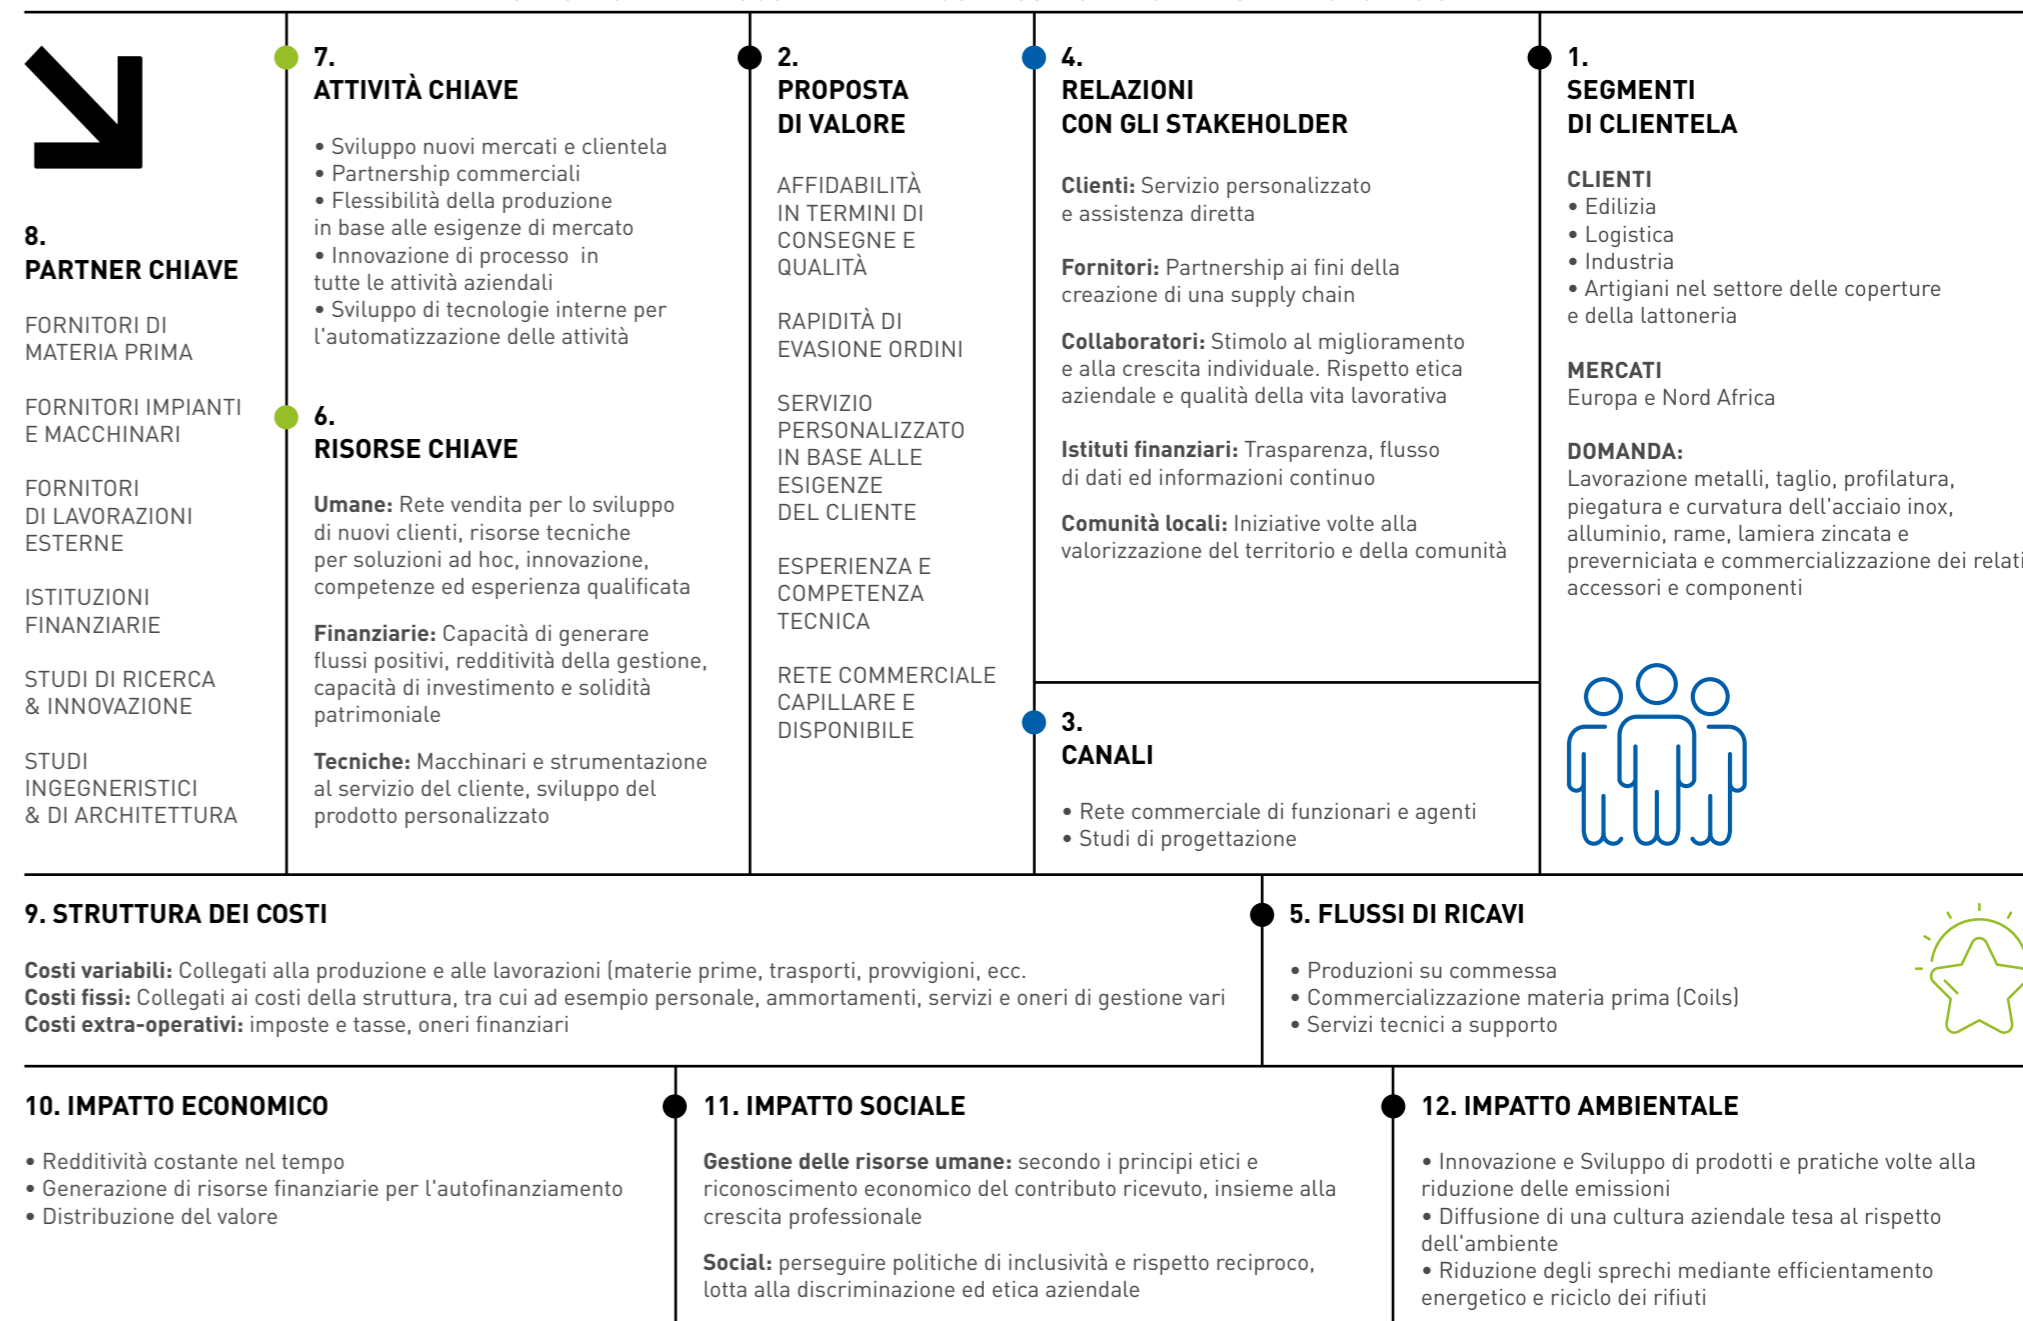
8.
PARTNER CHIAVE

FORNITORI DI MATERIA PRIMA

FORNITORI IMPIANTI E MACCHINARI

FORNITORI DI LAVORAZIONI ESTERNE

ISTITUZIONI FINANZIARIE

STUDI DI RICERCA & INNOVAZIONE

STUDI INGEGNERISTICI & DI ARCHITETTURA

7.
ATTIVITÀ CHIAVE

• Sviluppo nuovi mercati e clientela
• Partnership commerciali
• Flessibilità della produzione in base alle esigenze di mercato
• Innovazione di processo in tutte le attività aziendali
• Sviluppo di tecnologie interne per l'automatizzazione delle attività

6.
RISORSE CHIAVE

Umane: Rete vendita per lo sviluppo di nuovi clienti, risorse tecniche per soluzioni ad hoc, innovazione, competenze ed esperienza qualificata

Finanziarie: Capacità di generare flussi positivi, redditività della gestione, capacità di investimento e solidità patrimoniale

Tecniche: Macchinari e strumentazione al servizio del cliente, sviluppo del prodotto personalizzato

2.
PROPOSTA DI VALORE

AFFIDABILITÀ IN TERMINI DI CONSEGNE E QUALITÀ

RAPIDITÀ DI EVASIONE ORDINI

SERVIZIO PERSONALIZZATO IN BASE ALLE ESIGENZE DEL CLIENTE

ESPERIENZA E COMPETENZA TECNICA

RETE COMMERCIALE CAPILLARE E DISPONIBILE

4.
RELAZIONI CON GLI STAKEHOLDER

Clienti: Servizio personalizzato e assistenza diretta

Fornitori: Partnership ai fini della creazione di una supply chain

Collaboratori: Stimolo al miglioramento e alla crescita individuale. Rispetto etica aziendale e qualità della vita lavorativa

Istituti finanziari: Trasparenza, flusso di dati ed informazioni continuo

Comunità locali: Iniziative volte alla valorizzazione del territorio e della comunità

3.
CANALI

• Rete commerciale di funzionari e agenti
• Studi di progettazione

1.
SEGMENTI DI CLIENTELA

CLIENTI
• Edilizia
• Logistica
• Industria
• Artigiani nel settore delle coperture e della lattoneria

MERCATI
Europa e Nord Africa

DOMANDA:
Lavorazione metalli, taglio, profilatura, piegatura e curvatura dell'acciaio inox, alluminio, rame, lamiera zincata e preverniciata e commercializzazione dei relati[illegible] accessori e componenti

9. STRUTTURA DEI COSTI

Costi variabili: Collegati alla produzione e alle lavorazioni (materie prime, trasporti, provvigioni, ecc.
Costi fissi: Collegati ai costi della struttura, tra cui ad esempio personale, ammortamenti, servizi e oneri di gestione vari
Costi extra-operativi: imposte e tasse, oneri finanziari

5. FLUSSI DI RICAVI

• Produzioni su commessa
• Commercializzazione materia prima (Coils)
• Servizi tecnici a supporto

10. IMPATTO ECONOMICO

• Redditività costante nel tempo
• Generazione di risorse finanziarie per l'autofinanziamento
• Distribuzione del valore

11. IMPATTO SOCIALE

Gestione delle risorse umane: secondo i principi etici e riconoscimento economico del contributo ricevuto, insieme alla crescita professionale

Social: perseguire politiche di inclusività e rispetto reciproco, lotta alla discriminazione ed etica aziendale

12. IMPATTO AMBIENTALE

• Innovazione e Sviluppo di prodotti e pratiche volte alla riduzione delle emissioni
• Diffusione di una cultura aziendale tesa al rispetto dell'ambiente
• Riduzione degli sprechi mediante efficientamento energetico e riciclo dei rifiuti